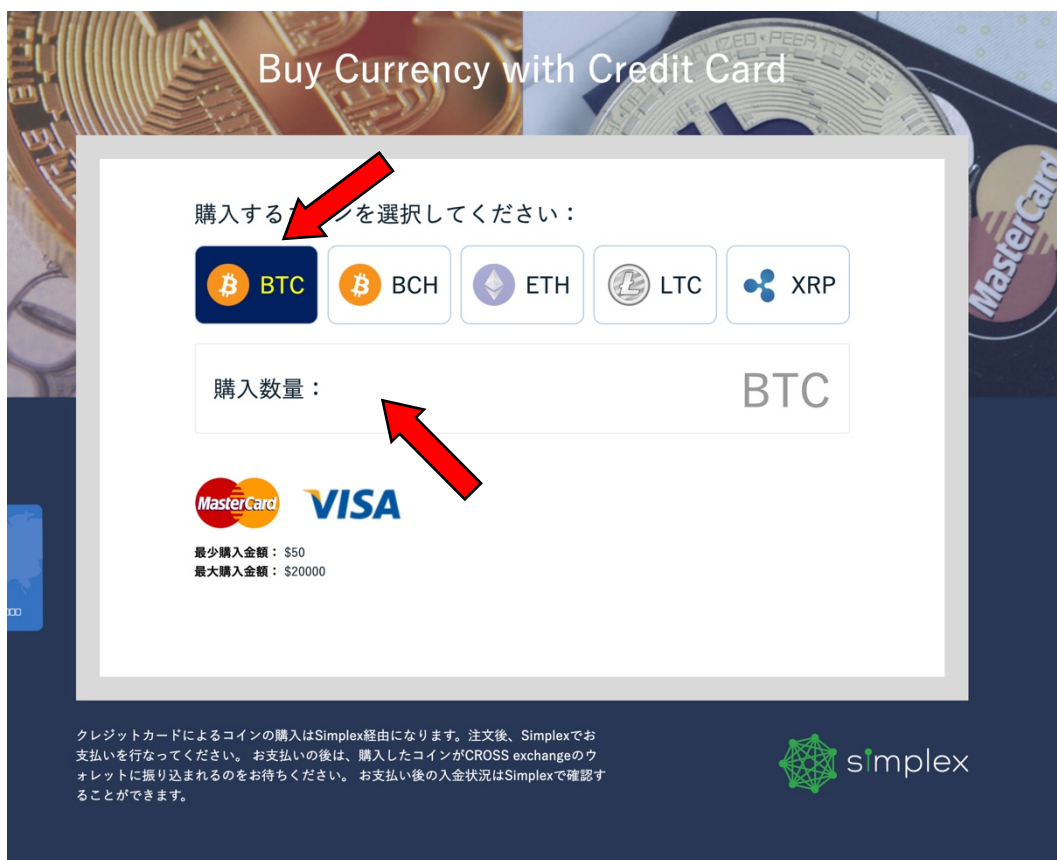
Buy Currency with Credit Card

購入する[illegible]ンを選択してください：

BTC BCH ETH LTC XRP

購入数量：

BTC

MasterCard VISA

最少購入金額： $50
最大購入金額： $20000

クレジットカードによるコインの購入はSimplex経由になります。注文後、Simplexでお支払いを行なってください。 お支払いの後は、購入したコインがCROSS exchangeのウォレットに振り込まれるのをお待ちください。 お支払い後の入金状況はSimplexで確認することができます。

simplex

MasterCard